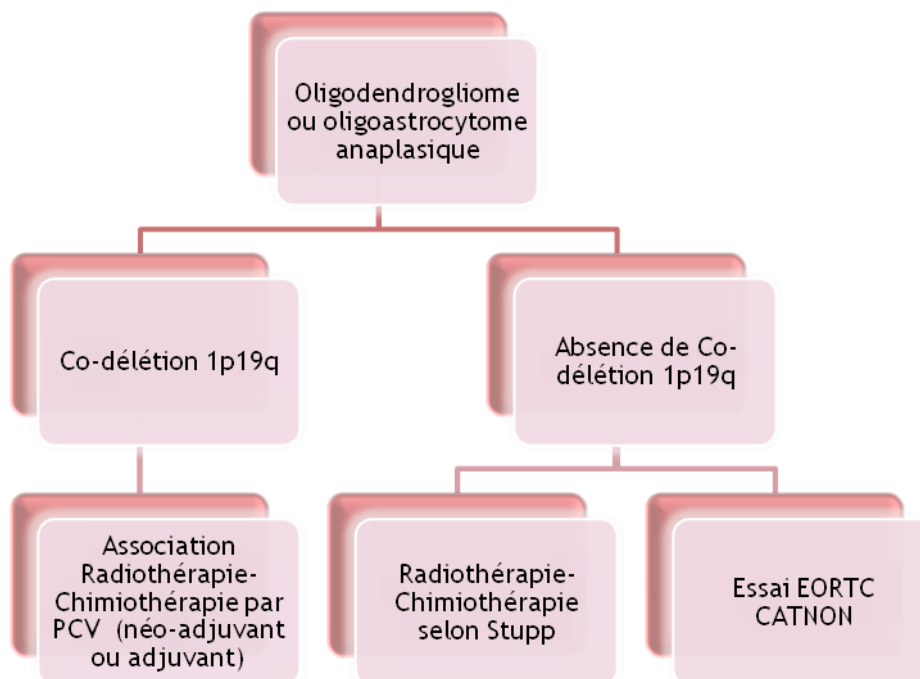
Oligodendrogliome ou oligoastrocytome anaplasique

Co-délétion 1p19q

Absence de Co-délétion 1p19q

Association Radiothérapie-Chimiothérapie par PCV (néo-adjuvant ou adjuvant)

Radiothérapie-Chimiothérapie selon Stupp

Essai EORTC CATNON